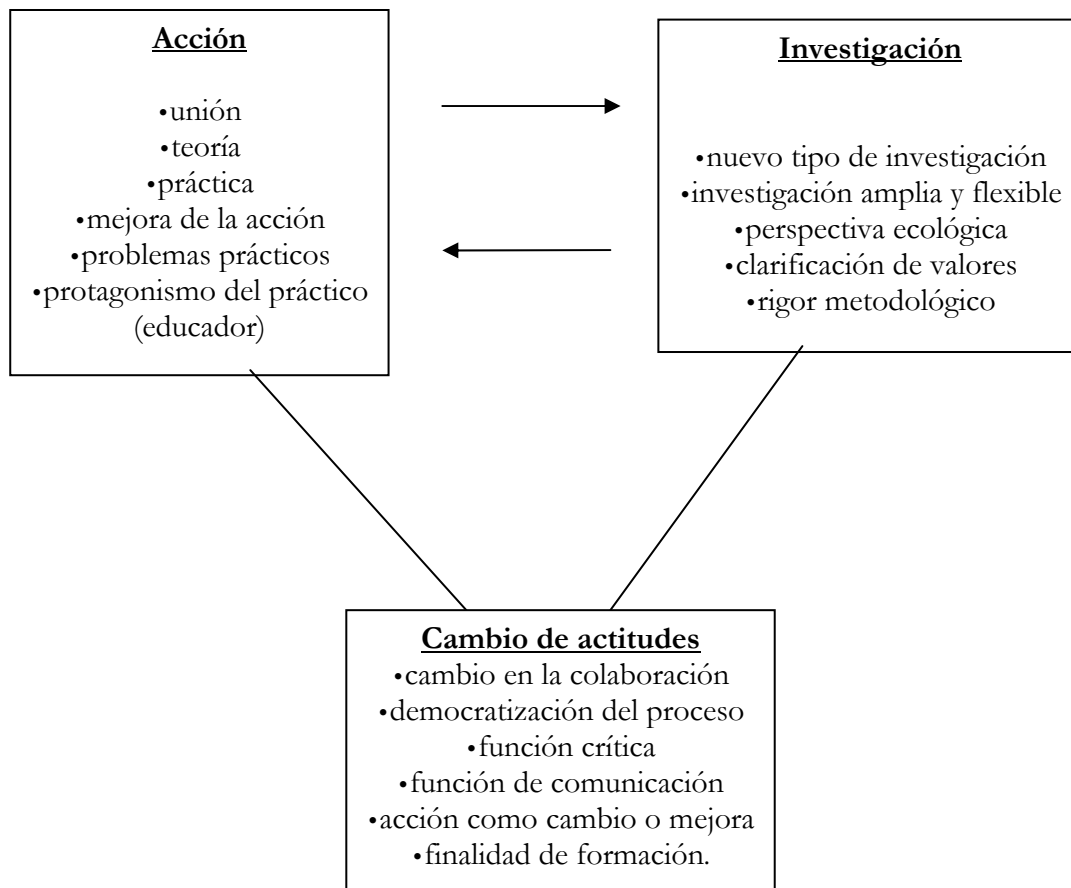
Acción

•unión
•teoría
•práctica
•mejora de la acción
•problemas prácticos
•protagonismo del práctico (educador)

Investigación

•nuevo tipo de investigación
•investigación amplia y flexible
•perspectiva ecológica
•clarificación de valores
•rigor metodológico

Cambio de actitudes
•cambio en la colaboración
•democratización del proceso
•función crítica
•función de comunicación
•acción como cambio o mejora
•finalidad de formación.